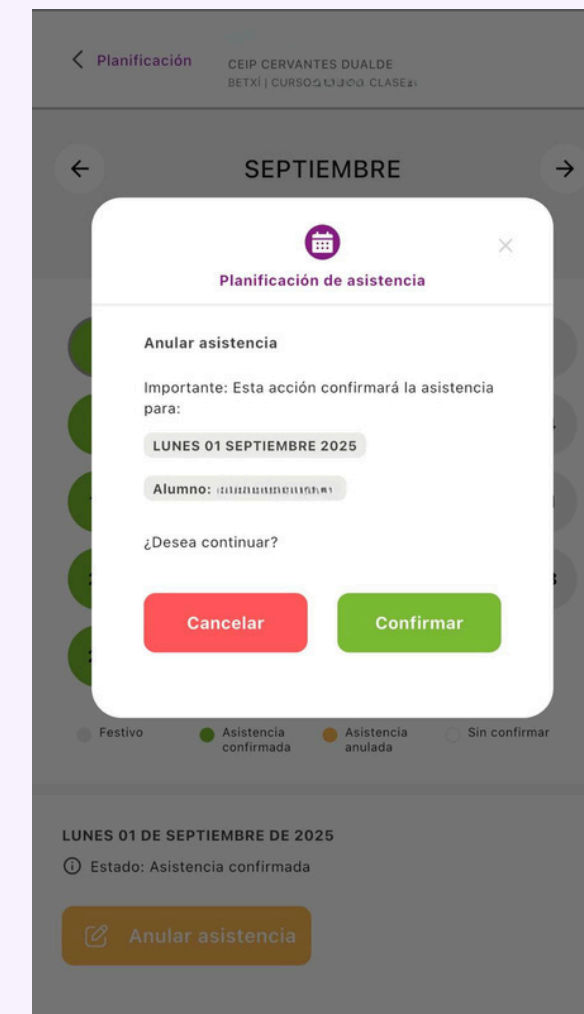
< Planificación

CEIP CERVANTES DUALDE
BETXÍ | CURSO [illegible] CLASE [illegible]

←

SEPTIEMBRE

→

Planificación de asistencia

×

Anular asistencia

Importante: Esta acción confirmará la asistencia para:

LUNES 01 SEPTIEMBRE 2025

Alumno: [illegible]

¿Desea continuar?

Cancelar

Confirmar

Festivo

Asistencia confirmada

Asistencia anulada

Sin confirmar

LUNES 01 DE SEPTIEMBRE DE 2025

Estado: Asistencia confirmada

Anular asistencia